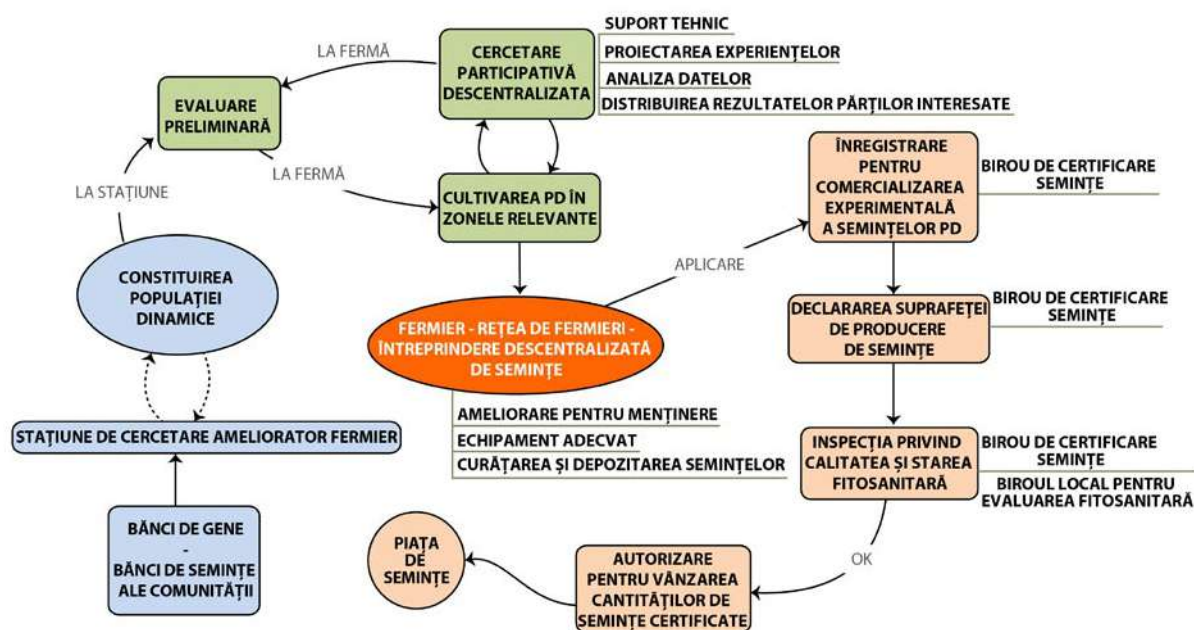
LA FERMĂ

CERCETARE PARTICIPATIVĂ DESCENTRALIZATA

SUPORT TEHNIC
PROIECTAREA EXPERIENȚELOR
ANALIZA DATELOR
DISTRIBUIREA REZULTATELOR PĂRȚILOR INTERESATE

EVALUARE PRELIMINARĂ

LA FERMĂ

LA STAȚIUNE

CULTIVAREA PD ÎN ZONELE RELEVANTE

ÎNREGISTRARE PENTRU COMERCIALIZAREA EXPERIMENTALĂ A SEMINȚELOR PD

BIROU DE CERTIFICARE SEMINȚE

APLICARE

CONSTITUIREA POPULAȚIEI DINAMICE

FERMIER - REȚEA DE FERMIERI - ÎNTREPRINDERE DESCENTRALIZATĂ DE SEMINȚE

DECLARAREA SUPRAFEȚEI DE PRODUCERE DE SEMINȚE

BIROU DE CERTIFICARE SEMINȚE

AMELIORARE PENTRU MENȚINERE
ECHIPAMENT ADECVAT
CURĂȚAREA ȘI DEPOZITAREA SEMINȚELOR

STAȚIUNE DE CERCETARE AMELIORATOR FERMIER

INSPECȚIA PRIVIND CALITATEA ȘI STAREA FITOSANITARĂ

BIROU DE CERTIFICARE SEMINȚE
BIROUL LOCAL PENTRU EVALUAREA FITOSANITARĂ

BĂNCI DE GENE - BĂNCI DE SEMINȚE ALE COMUNITĂȚII

PIAȚA DE SEMINȚE

OK

AUTORIZARE PENTRU VÂNZAREA CANTITĂȚILOR DE SEMINȚE CERTIFICATE